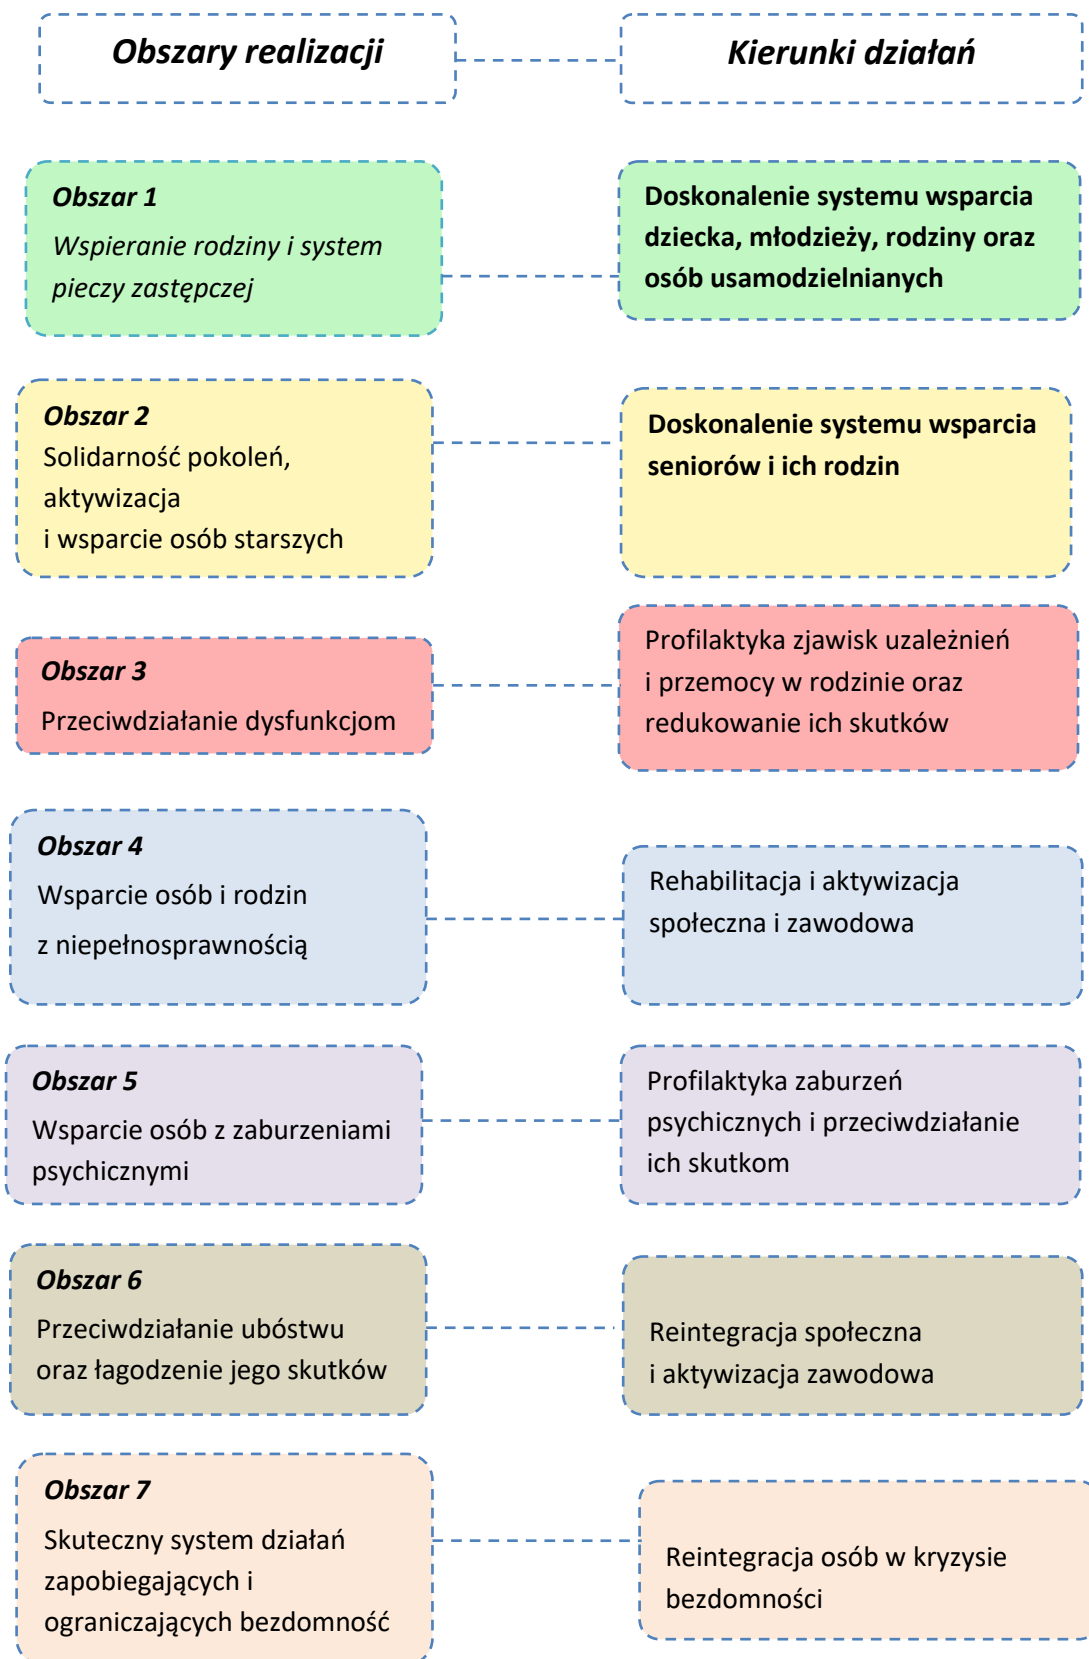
Obszary realizacji

Kierunki działań

Obszar 1
Wspieranie rodziny i system pieczy zastępczej

Doskonalenie systemu wsparcia dziecka, młodzieży, rodziny oraz osób usamodzielnianych

Obszar 2
Solidarność pokoleń, aktywizacja i wsparcie osób starszych

Doskonalenie systemu wsparcia seniorów i ich rodzin

Obszar 3
Przeciwdziałanie dysfunkcjom

Profilaktyka zjawisk uzależnień i przemocy w rodzinie oraz redukowanie ich skutków

Obszar 4
Wsparcie osób i rodzin z niepełnosprawnością

Rehabilitacja i aktywizacja społeczna i zawodowa

Obszar 5
Wsparcie osób z zaburzeniami psychicznymi

Profilaktyka zaburzeń psychicznych i przeciwdziałanie ich skutkom

Obszar 6
Przeciwdziałanie ubóstwu oraz łagodzenie jego skutków

Reintegracja społeczna i aktywizacja zawodowa

Obszar 7
Skuteczny system działań zapobiegających i ograniczających bezdomność

Reintegracja osób w kryzysie bezdomności